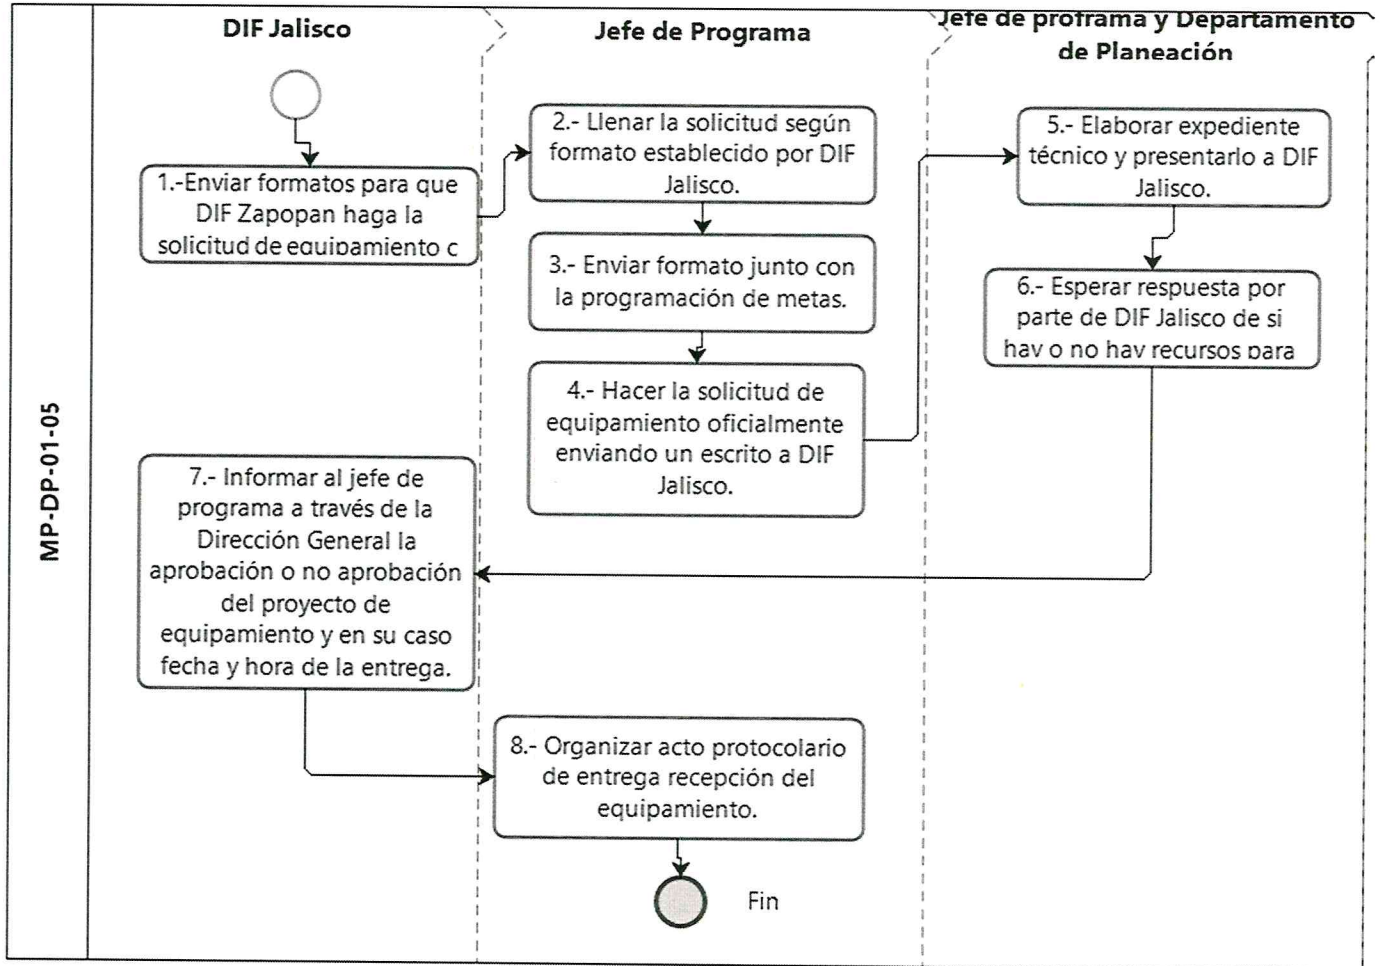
MP-DP-01-05

DIF Jalisco

Jefe de Programa

Jefe de proframa y Departamento de Planeación

1.-Enviar formatos para que DIF Zapopan haga la solicitud de equipamiento c

2.- Llenar la solicitud según formato establecido por DIF Jalisco.

3.- Enviar formato junto con la programación de metas.

4.- Hacer la solicitud de equipamiento oficialmente enviando un escrito a DIF Jalisco.

5.- Elaborar expediente técnico y presentarlo a DIF Jalisco.

6.- Esperar respuesta por parte de DIF Jalisco de si hay o no hay recursos para

7.- Informar al jefe de programa a través de la Dirección General la aprobación o no aprobación del proyecto de equipamiento y en su caso fecha y hora de la entrega.

8.- Organizar acto protocolario de entrega recepción del equipamiento.

Fin